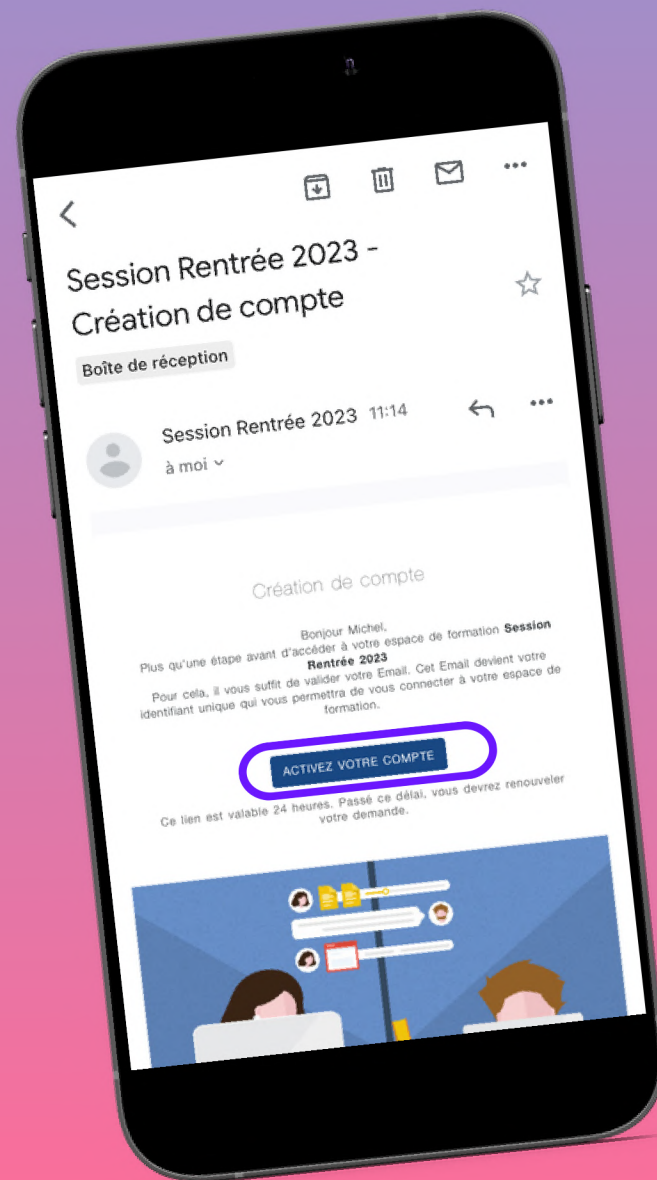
Session Rentrée 2023 - Création de compte

Boîte de réception

Session Rentrée 2023 11:14

à moi

Création de compte

Bonjour Michel,
Plus qu'une étape avant d'accéder à votre espace de formation **Session Rentrée 2023**

Pour cela, il vous suffit de valider votre Email. Cet Email devient votre identifiant unique qui vous permettra de vous connecter à votre espace de formation.

ACTIVEZ VOTRE COMPTE

Ce lien est valable 24 heures. Passé ce délai, vous devrez renouveler votre demande.